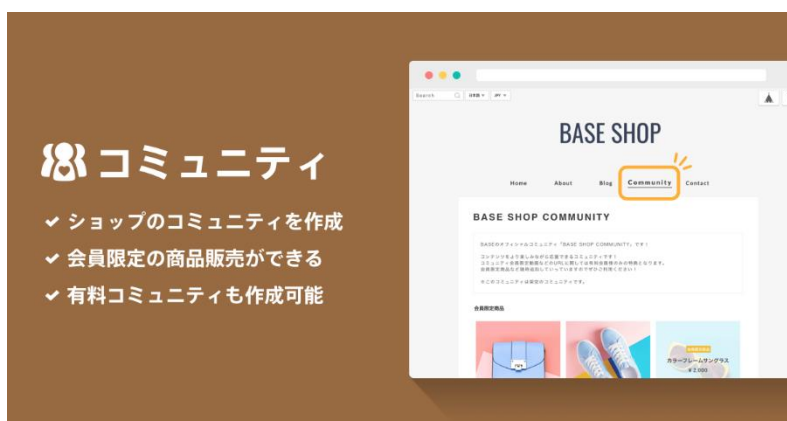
コミュニティ

ショップのコミュニティを作成
会員限定の商品販売ができる
有料コミュニティも作成可能

Search
日本語
JPY

BASE SHOP

Home
About
Blog
Community
Contact

BASE SHOP COMMUNITY

BASEのオフィシャルコミュニティ「BASE SHOP COMMUNITY」です！

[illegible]

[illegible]

会員限定商品

カラーフレームサングラス
¥2,000